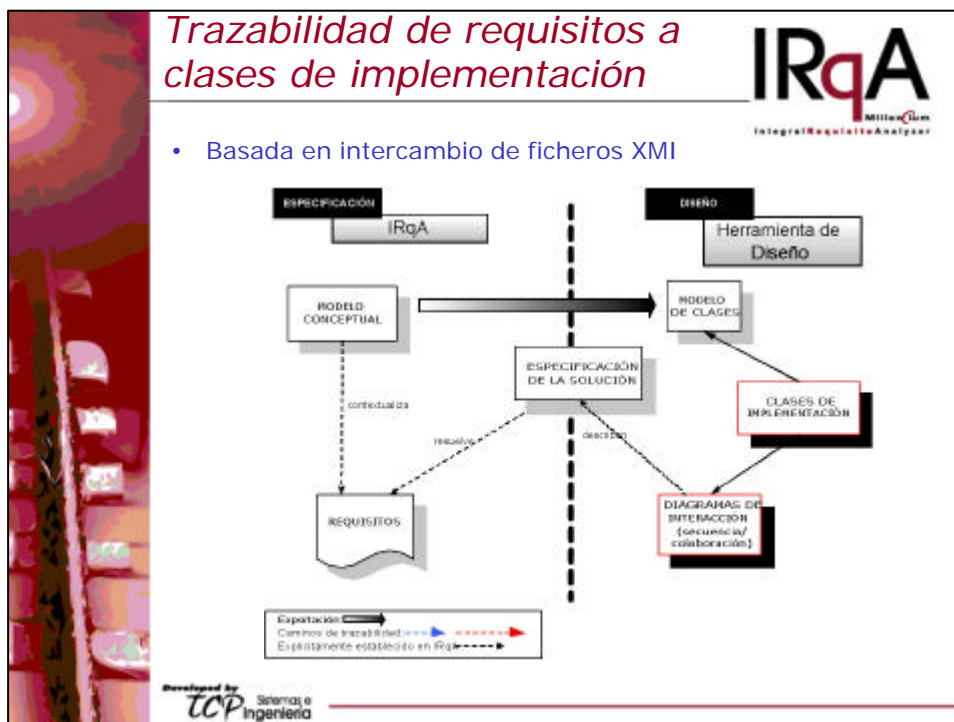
Trazabilidad de requisitos a clases de implementación

IRqA
Millennium
IntegralRequisiteAnalyzer

• Basada en intercambio de ficheros XMI

ESPECIFICACIÓN
IRqA

DISEÑO
Herramienta de Diseño

MODELO CONCEPTUAL

MODELO DE CLASES

ESPECIFICACIÓN DE LA SOLUCIÓN

CLASES DE IMPLEMENTACIÓN

contextualiza

resuelve

describe

REQUISITOS

DIAGRAMAS DE INTERACCIÓN (secuencia/ colaboración)

Exportación
Caminos de trazabilidad
Explícitamente establecido en IRqA

Developed by TCP Sistemas e Ingeniería